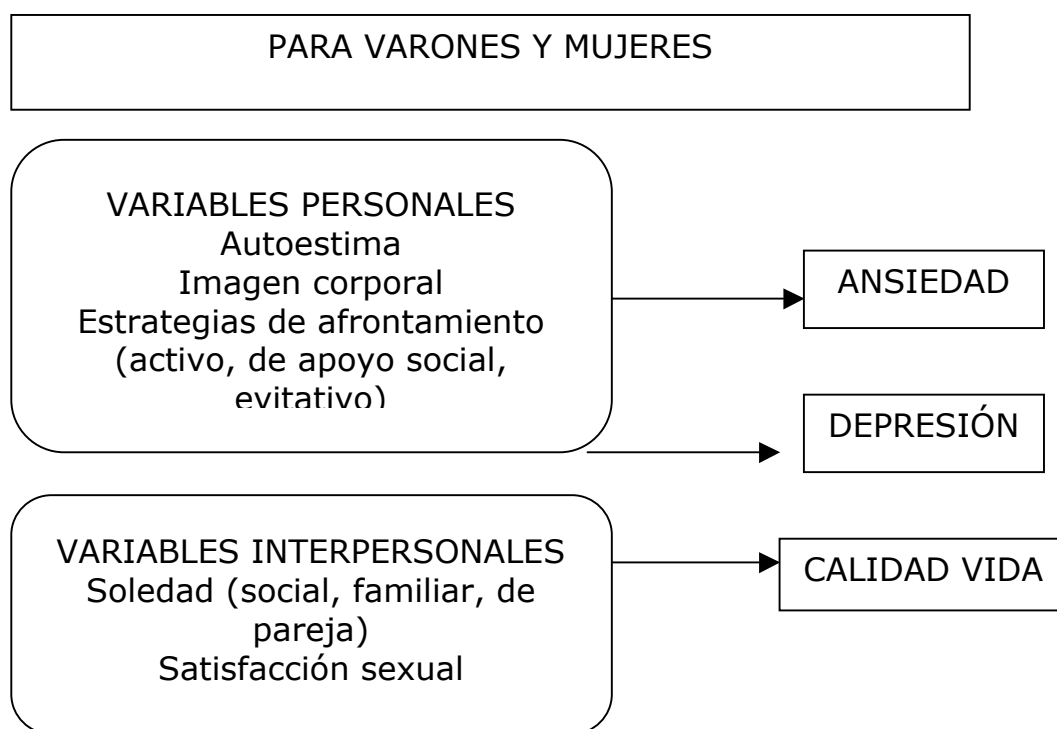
PARA VARONES Y MUJERES

VARIABLES PERSONALES
Autoestima
Imagen corporal
Estrategias de afrontamiento (activo, de apoyo social, evitativo)

ANSIEDAD

DEPRESIÓN

VARIABLES INTERPERSONALES
Soledad (social, familiar, de pareja)
Satisfacción sexual

CALIDAD VIDA